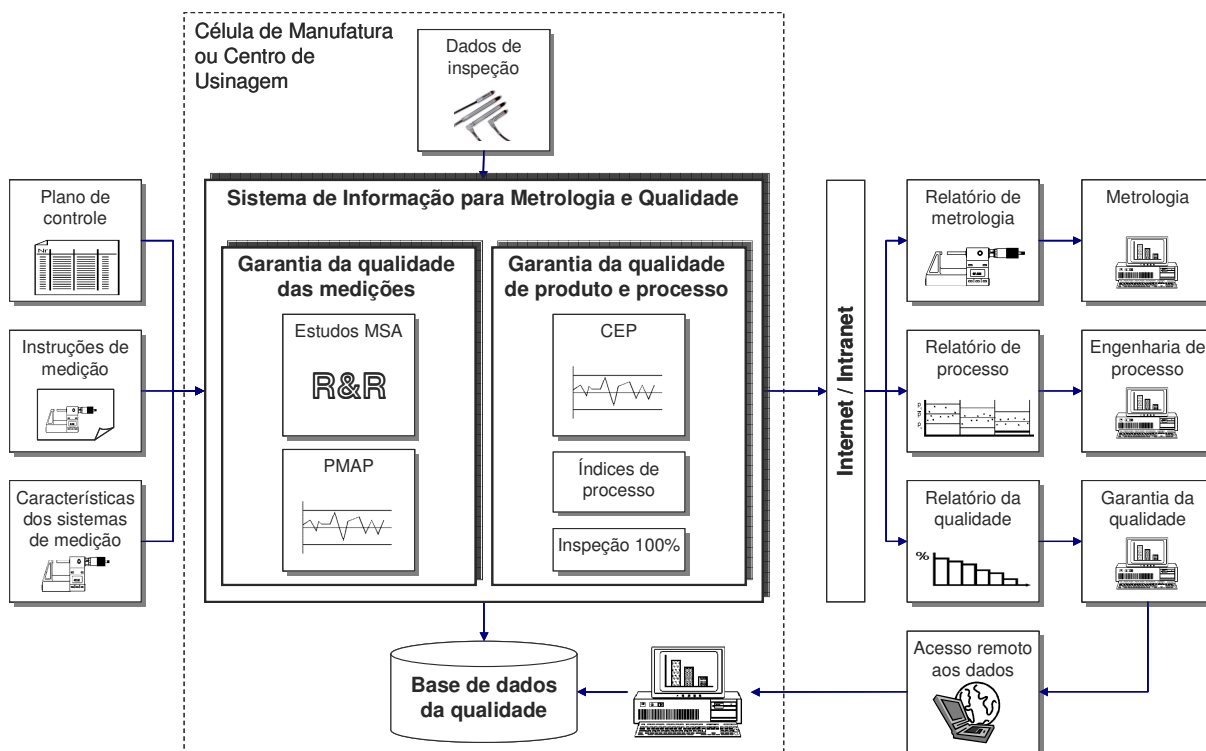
Célula de Manufatura ou Centro de Usinagem

Dados de inspeção

Plano de controle

Instruções de medição

Características dos sistemas de medição

Sistema de Informação para Metrologia e Qualidade

Garantia da qualidade das medições

Estudos MSA

R&R

PMAP

Garantia da qualidade de produto e processo

CEP

Índices de processo

Inspeção 100%

Base de dados da qualidade

Internet / Intranet

Relatório de metrologia

Metrologia

Relatório de processo

Engenharia de processo

Relatório da qualidade

%

Garantia da qualidade

Acesso remoto aos dados